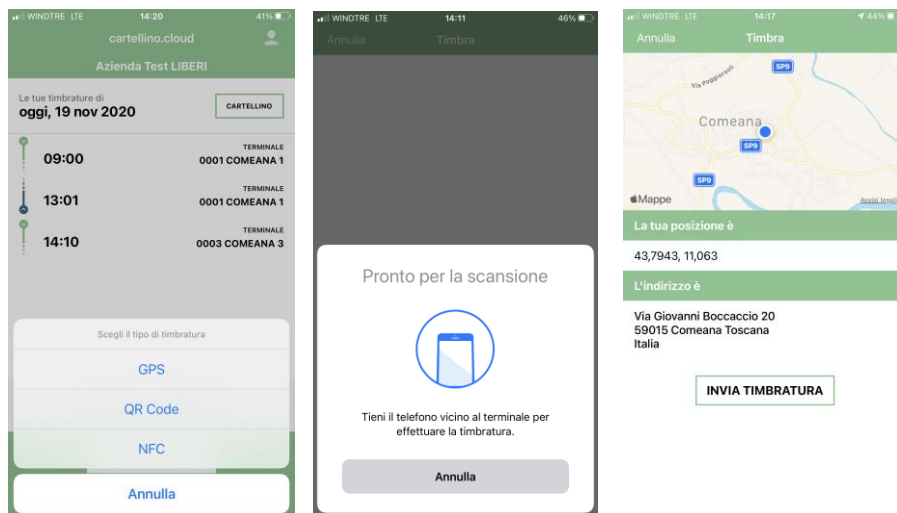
WINDTRE LTE 14:20 41%

cartellino.cloud

Azienda Test LIBERI

Le tue timbrature di
oggi, 19 nov 2020

CARTELLINO

09:00
TERMINALE
0001 COMEANA 1

13:01
TERMINALE
0001 COMEANA 1

14:10
TERMINALE
0003 COMEANA 3

Scegli il tipo di timbratura

GPS

QR Code

NFC

Annulla

WINDTRE LTE 14:11 46%

Annulla Timbra

Pronto per la scansione

Tieni il telefono vicino al terminale per effettuare la timbratura.

Annulla

WINDTRE LTE 14:17 44%

Annulla Timbra

SP9

Via Poggiorsoli

Comeana

SP9

SP9

Mappe

Avvisi legali

La tua posizione è

43,7943, 11,063

L'indirizzo è

Via Giovanni Boccaccio 20
59015 Comeana Toscana
Italia

INVIA TIMBRATURA